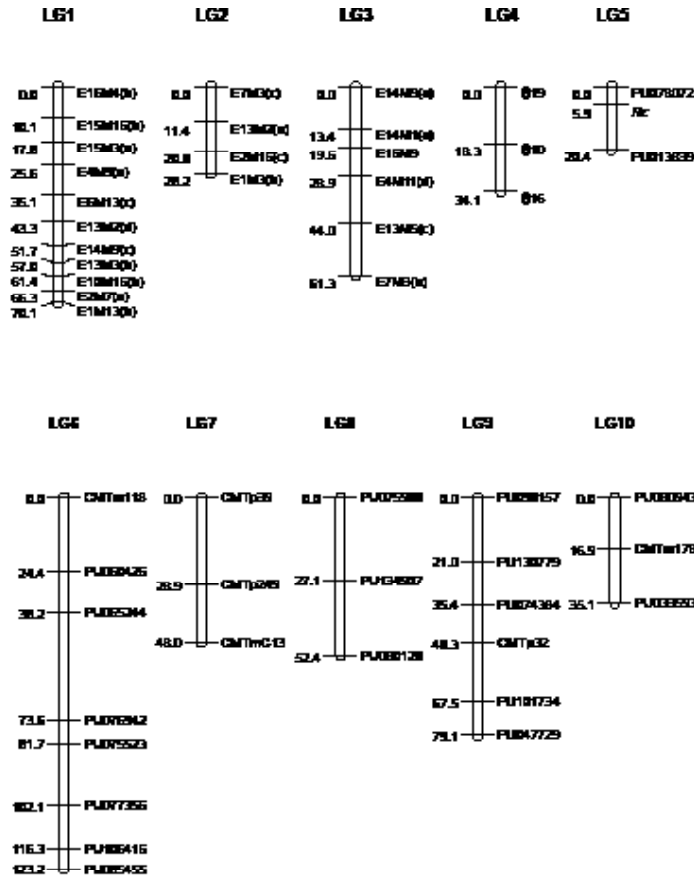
LG1

0.0 E15M4(b)
10.1 E15M15(b)
17.8 E15M3(b)
25.6 E4M8(b)
35.1 E6M13(c)
43.3 E13M2(d)
51.7 E14M8(c)
57.8 E13M3(b)
61.4 E10M15(b)
66.3 E2M7(e)
70.1 E1M13(b)

LG2

0.0 E7M3(c)
11.4 E13M2(e)
20.8 E2M15(c)
28.2 E1M3(b)

LG3

0.0 E14M8(a)
13.4 E14M1(a)
19.6 E15M9
28.9 E4M11(d)
44.0 E13M5(c)
61.3 E7M8(b)

LG4

0.0 θ19
18.3 θ10
34.1 θ16

LG5

0.0 PU078072
5.9 Rc
20.4 PU013839

LG6

0.0 CMTm118
24.4 PU069425
38.2 PU065344
73.6 PU079342
81.7 PU075523
102.1 PU077356
116.3 PU066416
123.2 PU065455

LG7

0.0 CMTp39
28.9 CMTp249
48.0 CMTmC13

LG8

0.0 PU075500
27.1 PU134567
52.4 PU080120

LG9

0.0 PU058157
21.0 PU138779
35.4 PU074384
48.3 CMTp32
67.5 PU101734
79.1 PU047729

LG10

0.0 PU080643
16.5 CMTm176
35.1 PU038650